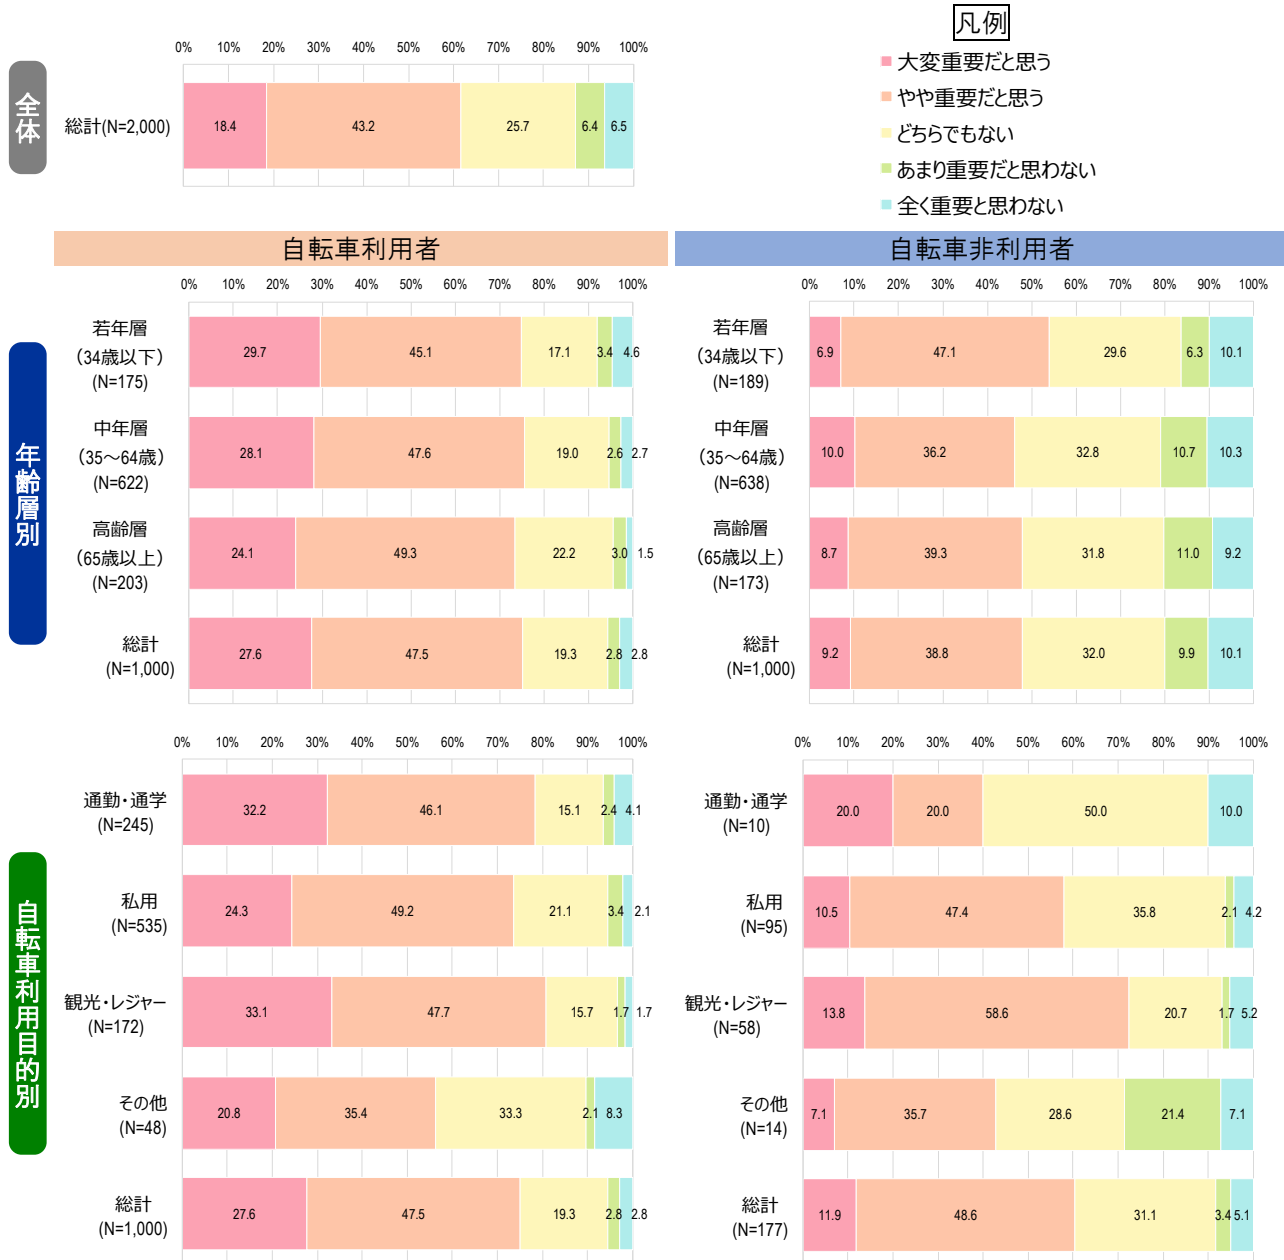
凡例
大変重要だと思う
やや重要だと思う
どちらでもない
あまり重要だと思わない
全く重要と思わない

全体

0% 10% 20% 30% 40% 50% 60% 70% 80% 90% 100%

総計(N=2,000) 18.4 43.2 25.7 6.4 6.5

自転車利用者

自転車非利用者

年齢層別

0% 10% 20% 30% 40% 50% 60% 70% 80% 90% 100%

若年層 (34歳以下) (N=175) 29.7 45.1 17.1 3.4 4.6

中年層 (35～64歳) (N=622) 28.1 47.6 19.0 2.6 2.7

高齢層 (65歳以上) (N=203) 24.1 49.3 22.2 3.0 1.5

総計 (N=1,000) 27.6 47.5 19.3 2.8 2.8

0% 10% 20% 30% 40% 50% 60% 70% 80% 90% 100%

若年層 (34歳以下) (N=189) 6.9 47.1 29.6 6.3 10.1

中年層 (35～64歳) (N=638) 10.0 36.2 32.8 10.7 10.3

高齢層 (65歳以上) (N=173) 8.7 39.3 31.8 11.0 9.2

総計 (N=1,000) 9.2 38.8 32.0 9.9 10.1

自転車利用目的別

0% 10% 20% 30% 40% 50% 60% 70% 80% 90% 100%

通勤・通学 (N=245) 32.2 46.1 15.1 2.4 4.1

私用 (N=535) 24.3 49.2 21.1 3.4 2.1

観光・レジャー (N=172) 33.1 47.7 15.7 1.7 1.7

その他 (N=48) 20.8 35.4 33.3 2.1 8.3

総計 (N=1,000) 27.6 47.5 19.3 2.8 2.8

0% 10% 20% 30% 40% 50% 60% 70% 80% 90% 100%

通勤・通学 (N=10) 20.0 20.0 50.0 10.0

私用 (N=95) 10.5 47.4 35.8 2.1 4.2

観光・レジャー (N=58) 13.8 58.6 20.7 1.7 5.2

その他 (N=14) 7.1 35.7 28.6 21.4 7.1

総計 (N=177) 11.9 48.6 31.1 3.4 5.1